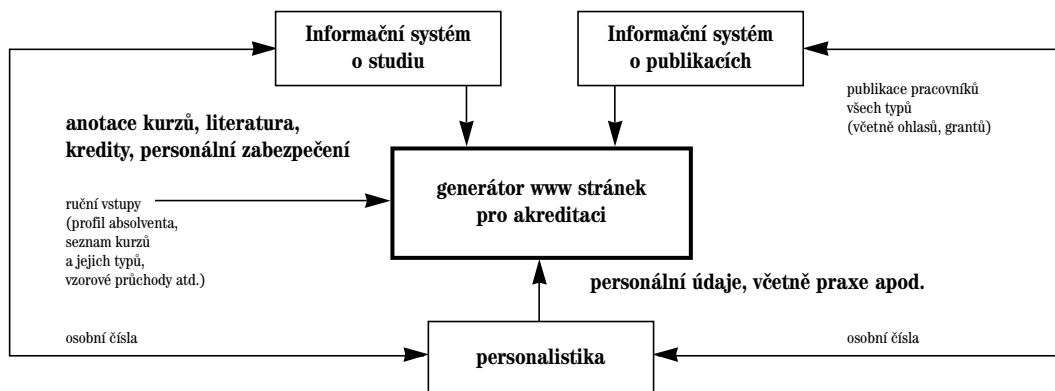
Informační systém o studiu

Informační systém o publikacích

publikace pracovníků všech typů (včetně ohlasů, grantů)

anotace kurzů, literatura, kredity, personální zabezpečení

ruční vstupy (profil absolventa, seznam kurzů a jejich typů, vzorové průchody atd.)

generátor www stránek pro akreditaci

personální údaje, včetně praxe apod.

osobní čísla

personalistika

osobní čísla